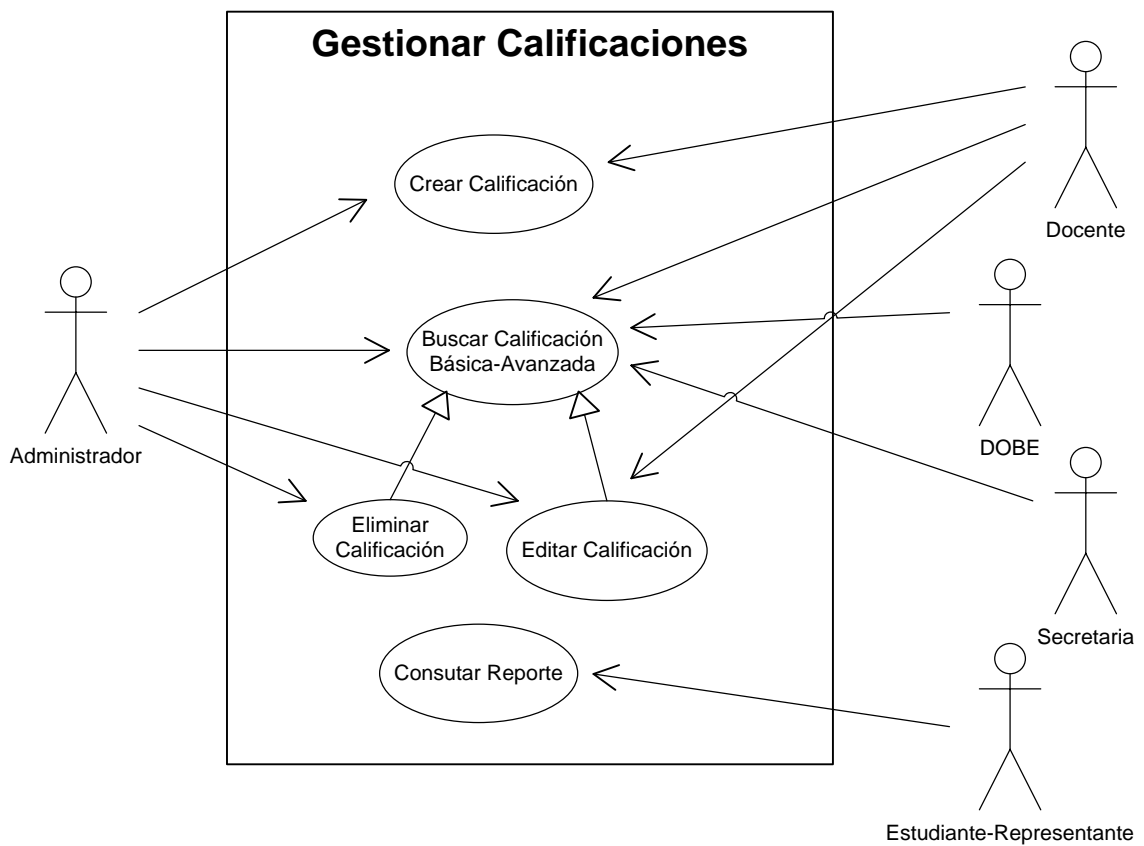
Gestionar Calificaciones

Crear Calificación

Buscar Calificación Básica-Avanzada

Eliminar Calificación

Editar Calificación

Consutar Reporte

Administrador

Docente

DOBE

Secretaria

Estudiante-Representante